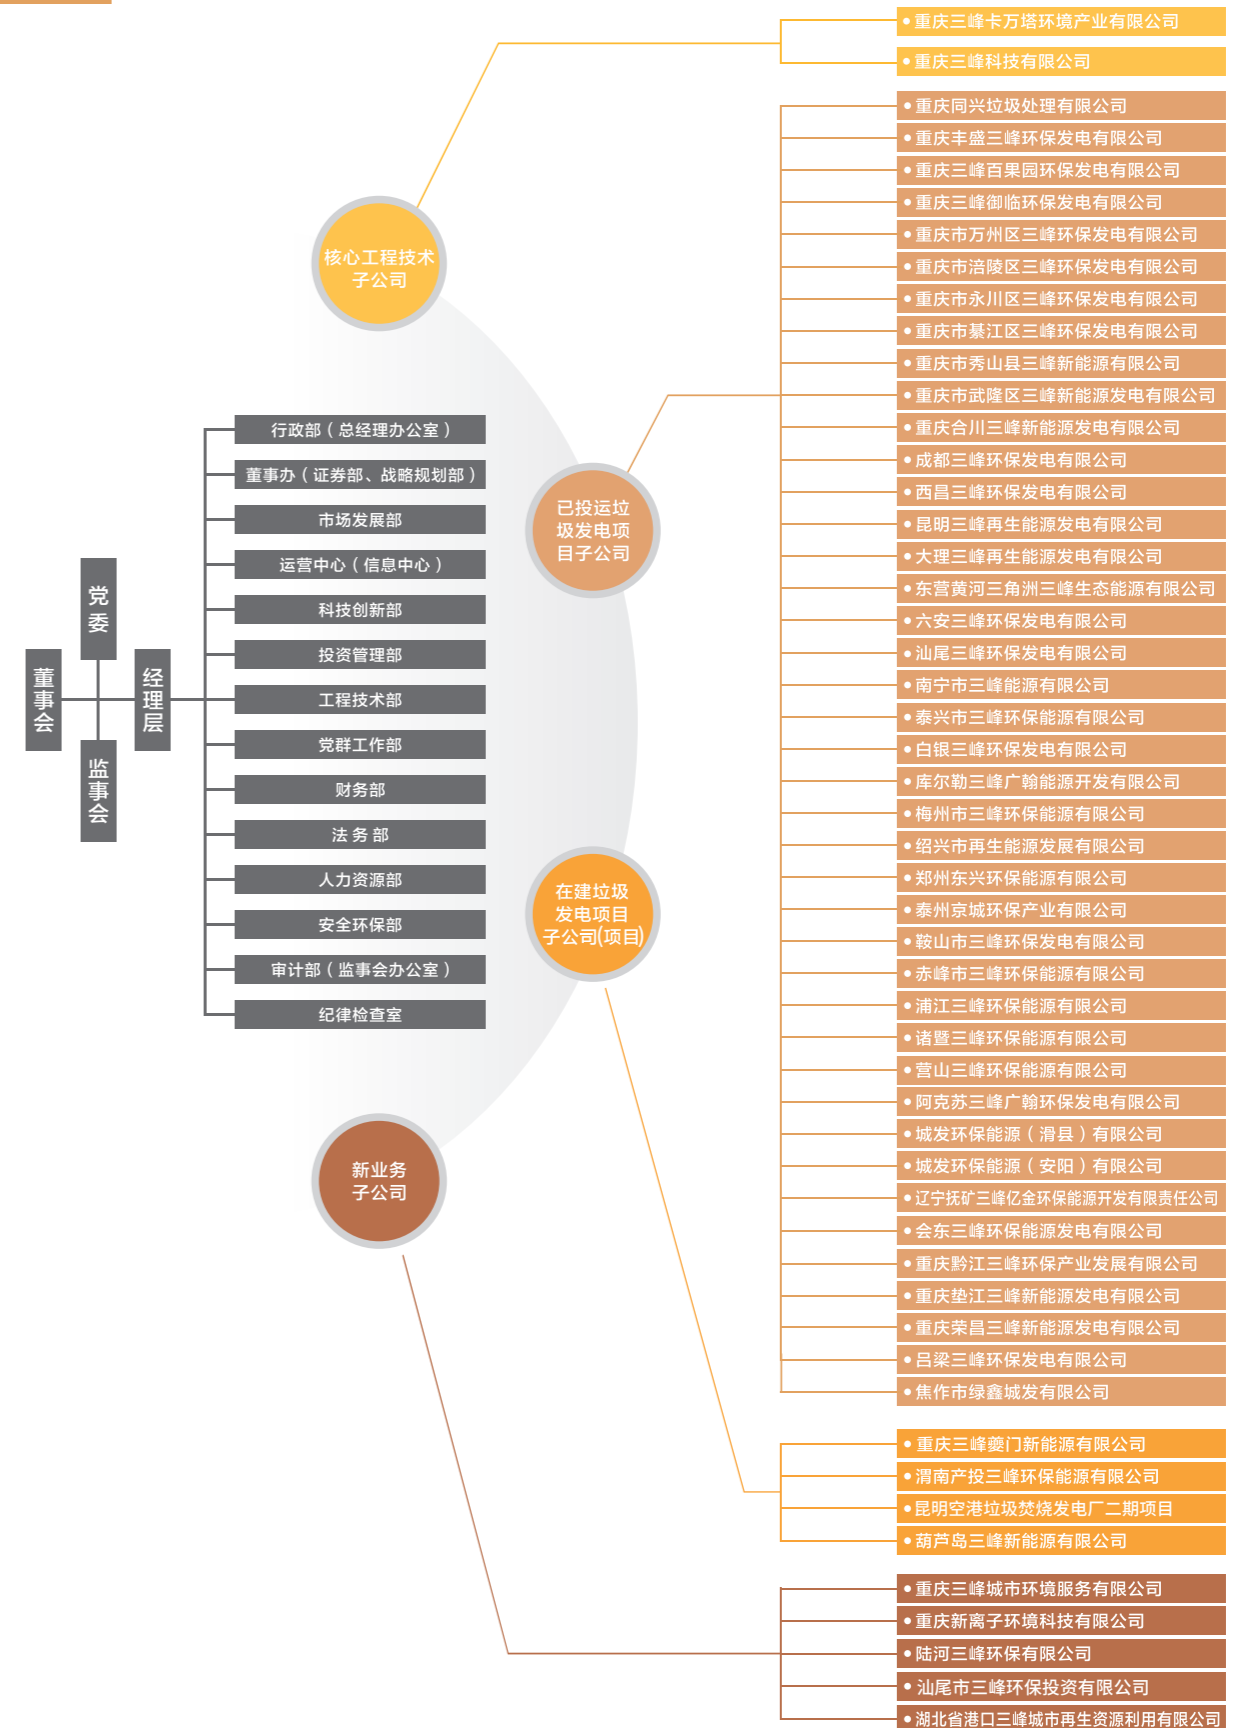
董事会

党委

监事会

经理层

行政部（总经理办公室）

董事办（证券部、战略规划部）

市场发展部

运营中心（信息中心）

科技创新部

投资管理部

工程技术部

党群工作部

财务部

法 务 部

人力资源部

安全环保部

审计部（监事会办公室）

纪律检查室

核心工程技术子公司

已投运垃圾发电项目子公司

在建垃圾发电项目子公司(项目)

新业务子公司

重庆三峰卡万塔环境产业有限公司

重庆三峰科技有限公司

重庆同兴垃圾处理有限公司

重庆丰盛三峰环保发电有限公司

重庆三峰百果园环保发电有限公司

重庆三峰御临环保发电有限公司

重庆市万州区三峰环保发电有限公司

重庆市涪陵区三峰环保发电有限公司

重庆市永川区三峰环保发电有限公司

重庆市綦江区三峰环保发电有限公司

重庆市秀山县三峰新能源有限公司

重庆市武隆区三峰新能源发电有限公司

重庆合川三峰新能源发电有限公司

成都三峰环保发电有限公司

西昌三峰环保发电有限公司

昆明三峰再生能源发电有限公司

大理三峰再生能源发电有限公司

东营黄河三角洲三峰生态能源有限公司

六安三峰环保发电有限公司

汕尾三峰环保发电有限公司

南宁市三峰能源有限公司

泰兴市三峰环保能源有限公司

白银三峰环保发电有限公司

库尔勒三峰广翰能源开发有限公司

梅州市三峰环保能源有限公司

绍兴市再生能源发展有限公司

郑州东兴环保能源有限公司

泰州京城环保产业有限公司

鞍山市三峰环保发电有限公司

赤峰市三峰环保能源有限公司

浦江三峰环保能源有限公司

诸暨三峰环保能源有限公司

营山三峰环保能源有限公司

阿克苏三峰广翰环保发电有限公司

城发环保能源（滑县）有限公司

城发环保能源（安阳）有限公司

辽宁抚矿三峰亿金环保能源开发有限责任公司

会东三峰环保能源发电有限公司

重庆黔江三峰环保产业发展有限公司

重庆垫江三峰新能源发电有限公司

重庆荣昌三峰新能源发电有限公司

吕梁三峰环保发电有限公司

焦作市绿鑫城发有限公司

重庆三峰夔门新能源有限公司

渭南产投三峰环保能源有限公司

昆明空港垃圾焚烧发电厂二期项目

葫芦岛三峰新能源有限公司

重庆三峰城市环境服务有限公司

重庆新离子环境科技有限公司

陆河三峰环保有限公司

汕尾市三峰环保投资有限公司

湖北省港口三峰城市再生资源利用有限公司